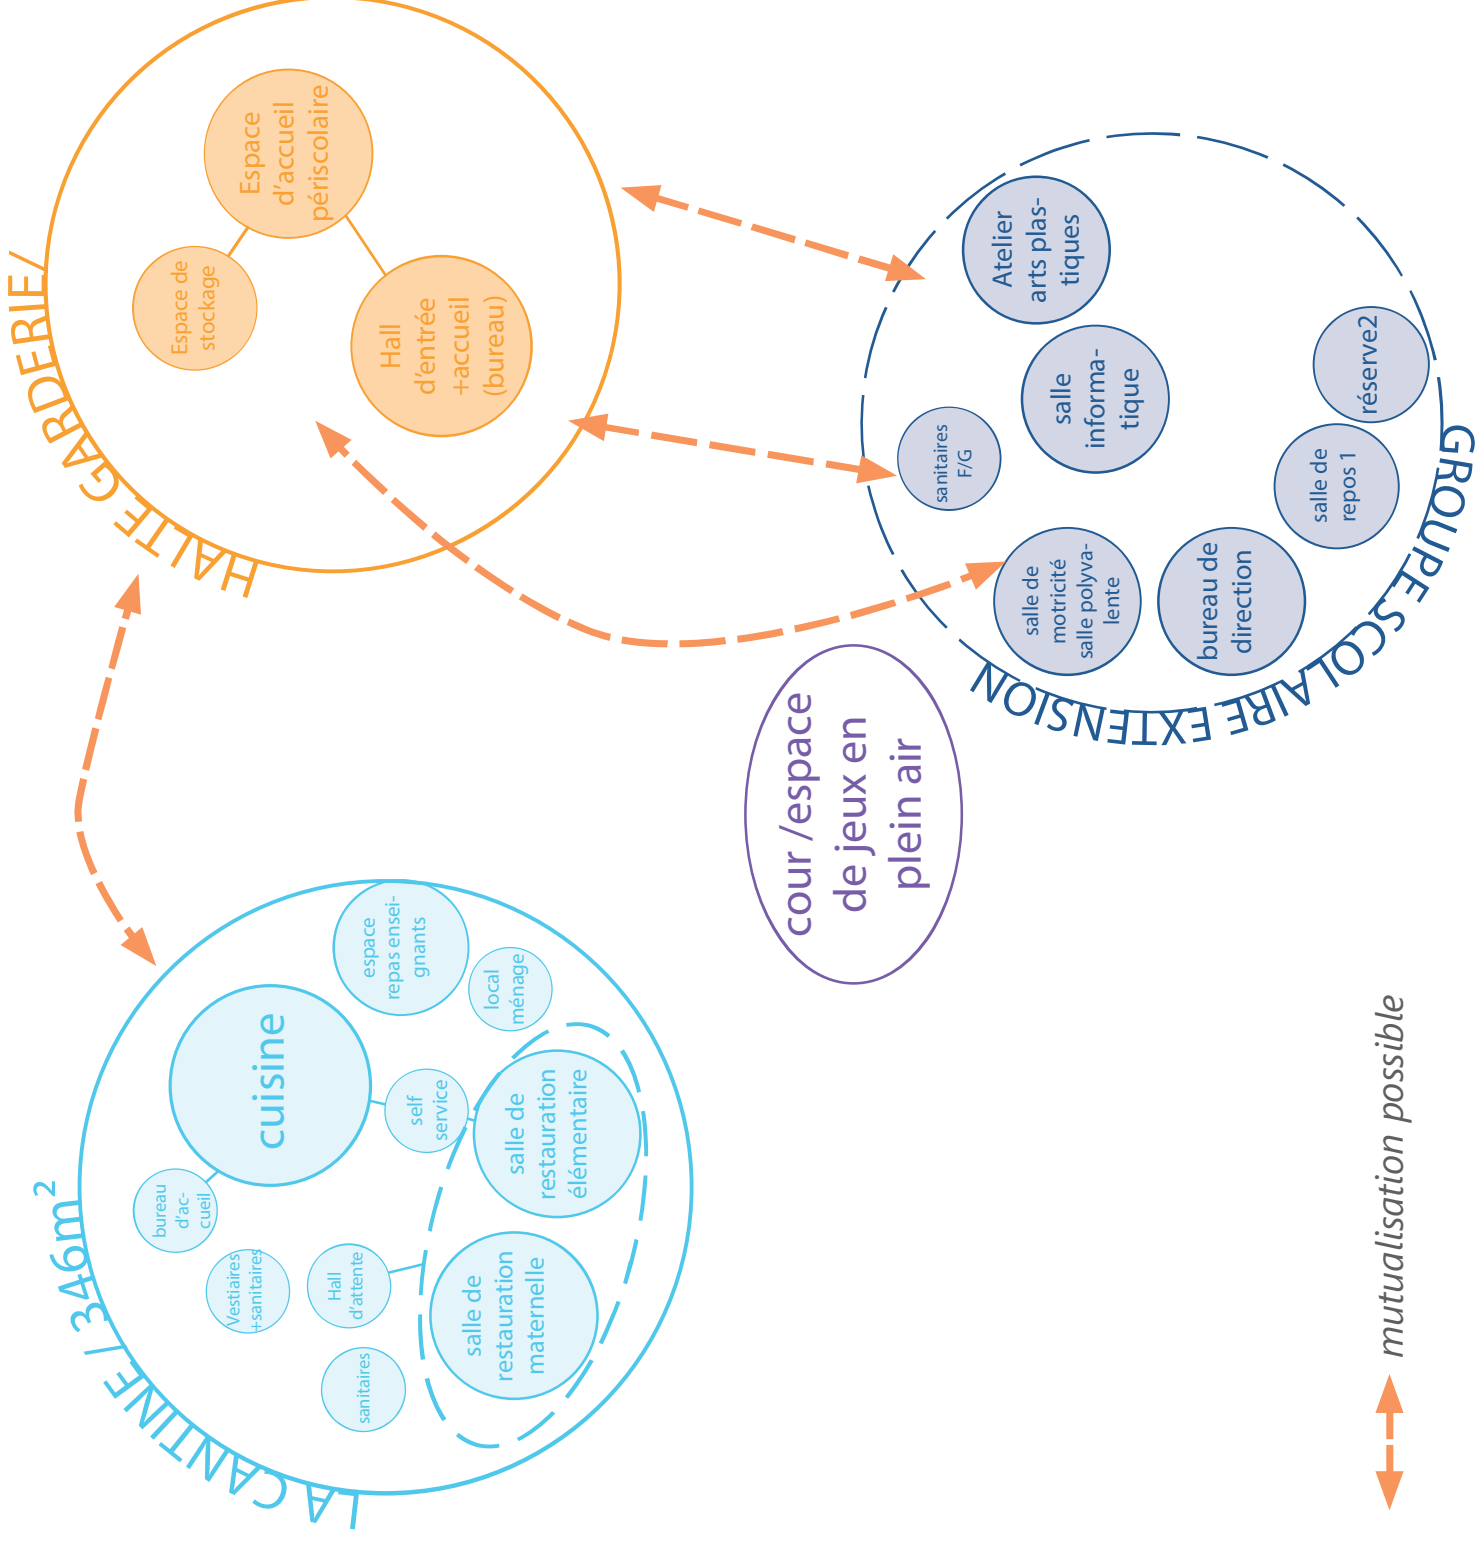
HALTE GARDERIE/

Espace d'accueil périscolaire

Espace de stockage

Hall d'entrée +accueil (bureau)

GROUPE SCOLAIRE EXTENSION

Atelier arts plastiques

salle informatique

réserve2

sanitaires F/G

salle de repos 1

salle de motricité salle polyvalente

bureau de direction

cour /espace de jeux en plein air

LA CANTINE/ 346m$^2$

espace repas enseignants

local ménage

cuisine

self service

salle de restauration élémentaire

bureau d'accueil

Vestiaires +sanitaires

Hall d'attente

salle de restauration maternelle

sanitaires

mutualisation possible